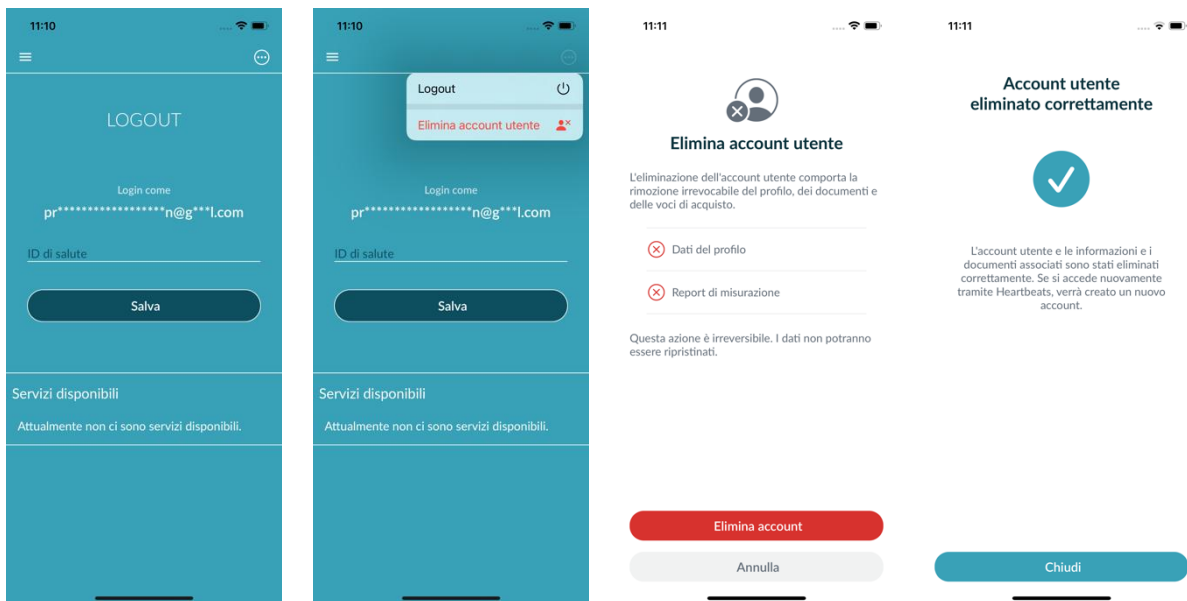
11:10

LOGOUT

Login come
pr******************n@g***l.com

ID di salute

Salva

Servizi disponibili

Attualmente non ci sono servizi disponibili.

11:10

Logout

Elimina account utente

Login come
pr******************n@g***l.com

ID di salute

Salva

Servizi disponibili

Attualmente non ci sono servizi disponibili.

11:11

Elimina account utente

L'eliminazione dell'account utente comporta la rimozione irrevocabile del profilo, dei documenti e delle voci di acquisto.

Dati del profilo

Report di misurazione

Questa azione è irreversibile. I dati non potranno essere ripristinati.

Elimina account

Annulla

11:11

Account utente eliminato correttamente

L'account utente e le informazioni e i documenti associati sono stati eliminati correttamente. Se si accede nuovamente tramite Heartbeats, verrà creato un nuovo account.

Chiudi